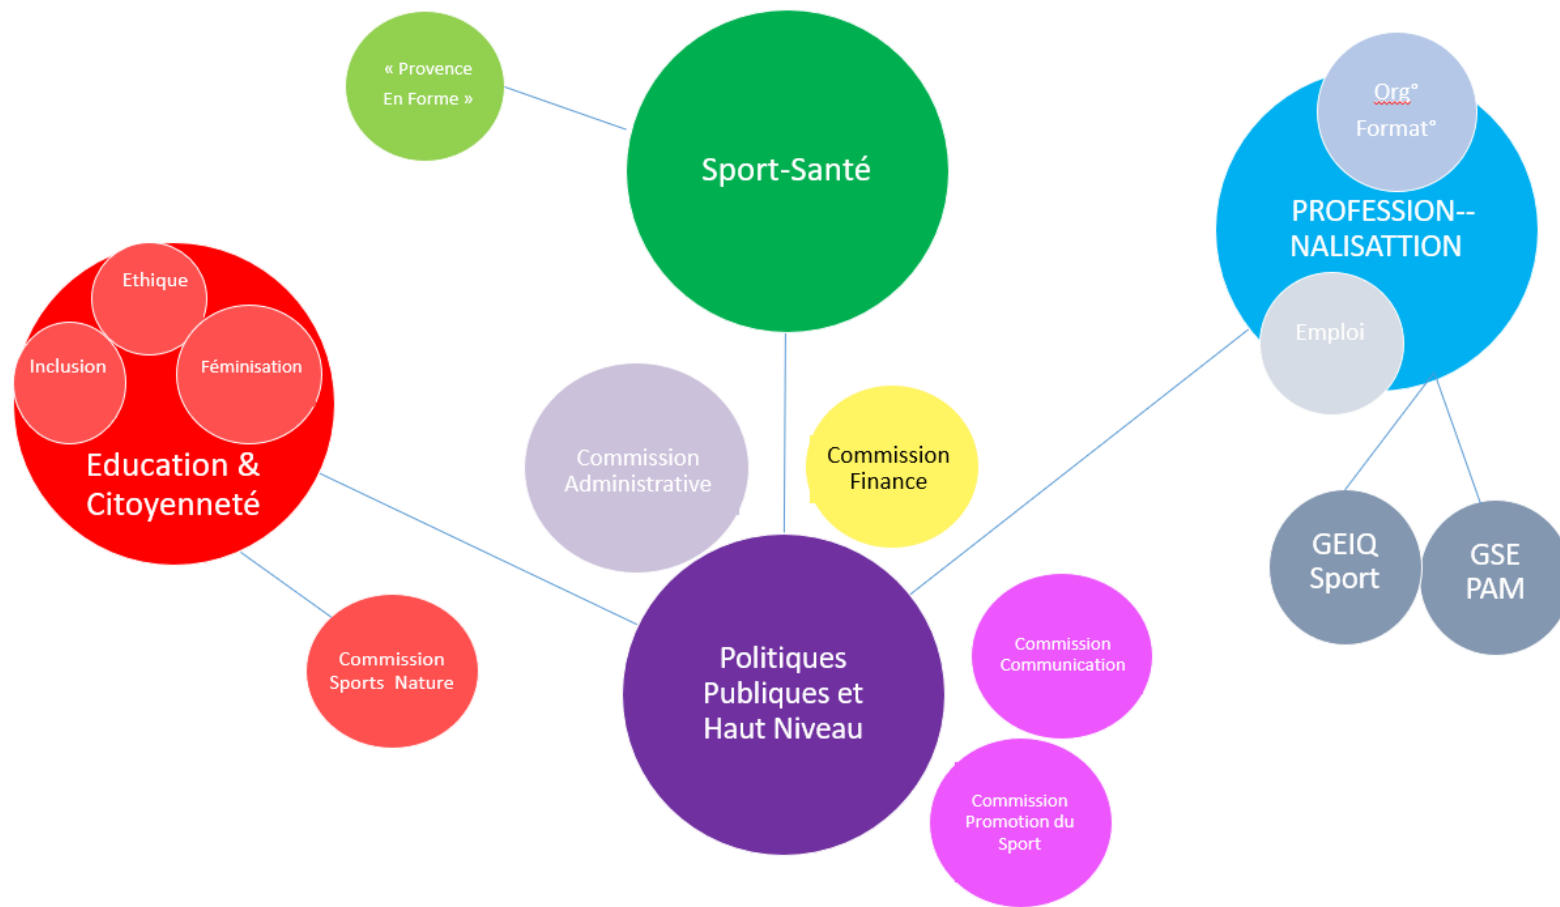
« Provence En Forme »

Sport-Santé

Org° Format°

PROFESSION--NALISATTION

Emploi

Ethique

Inclusion

Féminisation

Education & Citoyenneté

Commission Administrative

Commission Finance

GEIQ Sport

GSE PAM

Commission Sports Nature

Politiques Publiques et Haut Niveau

Commission Communication

Commission Promotion du Sport